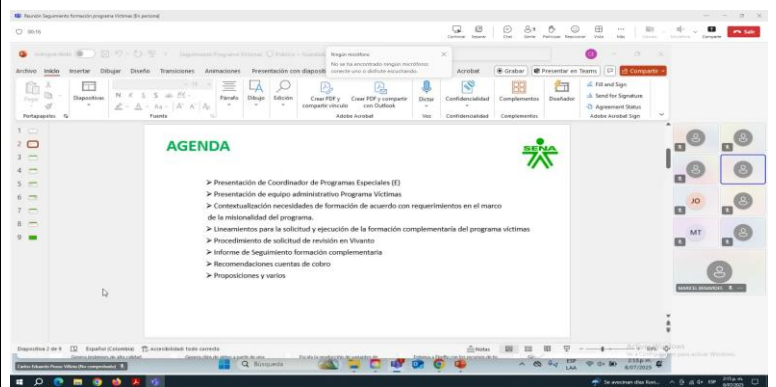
Reunión Seguimiento formación programa Víctimas (En persona)

00:16

Ningún micrófono
No se ha encontrado ningún micrófono; conecte uno o disfrute escuchando.

Chat Gente Participar Reaccionar Vista Más Cámara Micrófono Compartir Salir

Archivo Inicio Insertar Dibujar Diseño Transiciones Animaciones Presentación con diapositivas Acrobat Grabar Presentar en Teams Compartir

Pegar Portapapeles Diapositivas Fuente Párrafo Dibujo Edición Crear PDF y compartir vínculo Crear PDF y compartir con Outlook Adobe Acrobat Dictar Voz Confidencialidad Confidencialidad Complementos Complementos Diseñador Fill and Sign Send for Signature Agreement Status Adobe Acrobat Sign

1
2
3
4
5
6
7
8
9

AGENDA

SENA

➤ Presentación de Coordinador de Programas Especiales (E)
➤ Presentación de equipo administrativo Programa Víctimas
➤ Contextualización necesidades de formación de acuerdo con requerimientos en el marco de la misionalidad del programa.
➤ Lineamientos para la solicitud y ejecución de la formación complementaria del programa víctimas
➤ Procedimiento de solicitud de revisión en Vivanto
➤ Informe de Seguimiento formación complementaria
➤ Recomendaciones cuentas de cobro
➤ Proposiciones y varios

JO
MT
MARICEL BENAVIDES

Diapositiva 2 de 9 Español (Colombia) Accesibilidad: todo correcto Notas

Activar Windows
Ve a Configuración para activar Windows.

Carlos Eduardo Pérez Villota (No compartiendo)

Búsqueda

ESP LAA 8/07/2025